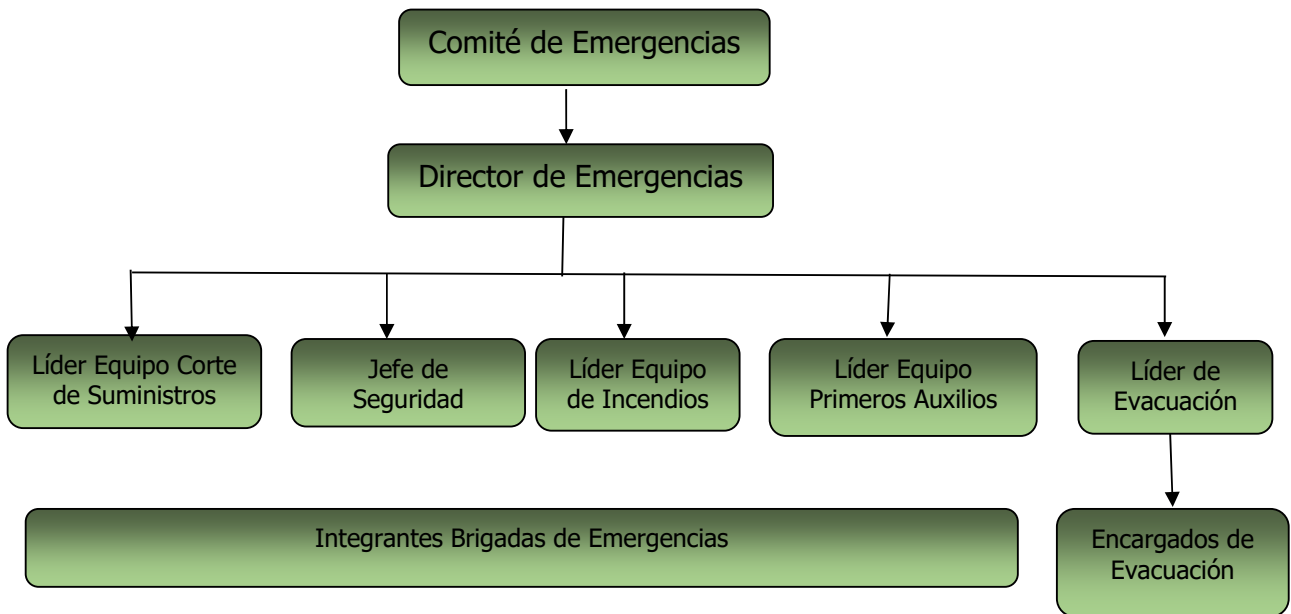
Comité de Emergencias

Director de Emergencias

Líder Equipo Corte de Suministros

Jefe de Seguridad

Líder Equipo de Incendios

Líder Equipo Primeros Auxilios

Líder de Evacuación

Integrantes Brigadas de Emergencias

Encargados de Evacuación